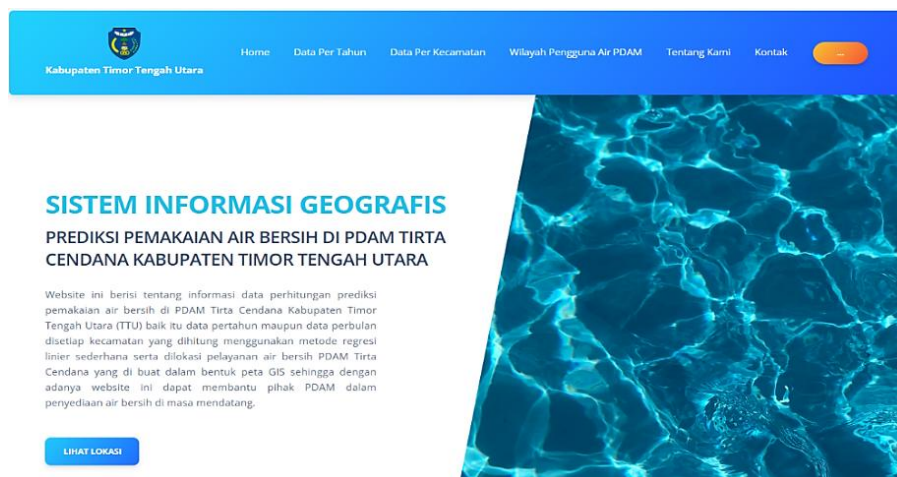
Kabupaten Timor Tengah Utara

Home Data Per Tahun Data Per Kecamatan Wilayah Pengguna Air PDAM Tentang Kami Kontak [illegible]

SISTEM INFORMASI GEOGRAFIS

PREDIKSI PEMAKAIAN AIR BERSIH DI PDAM TIRTA CENDANA KABUPATEN TIMOR TENGAH UTARA

Website ini berisi tentang informasi data perhitungan prediksi pemakaian air bersih di PDAM Tirta Cendana Kabupaten Timor Tengah Utara (TTU) baik itu data pertahun maupun data perbulan disetiap kecamatan yang dihitung menggunakan metode regresi linier sederhana serta dilokasi pelayanan air bersih PDAM Tirta Cendana yang di buat dalam bentuk peta GIS sehingga dengan adanya website ini dapat membantu pihak PDAM dalam penyediaan air bersih di masa mendatang.

LIHAT LOKASI